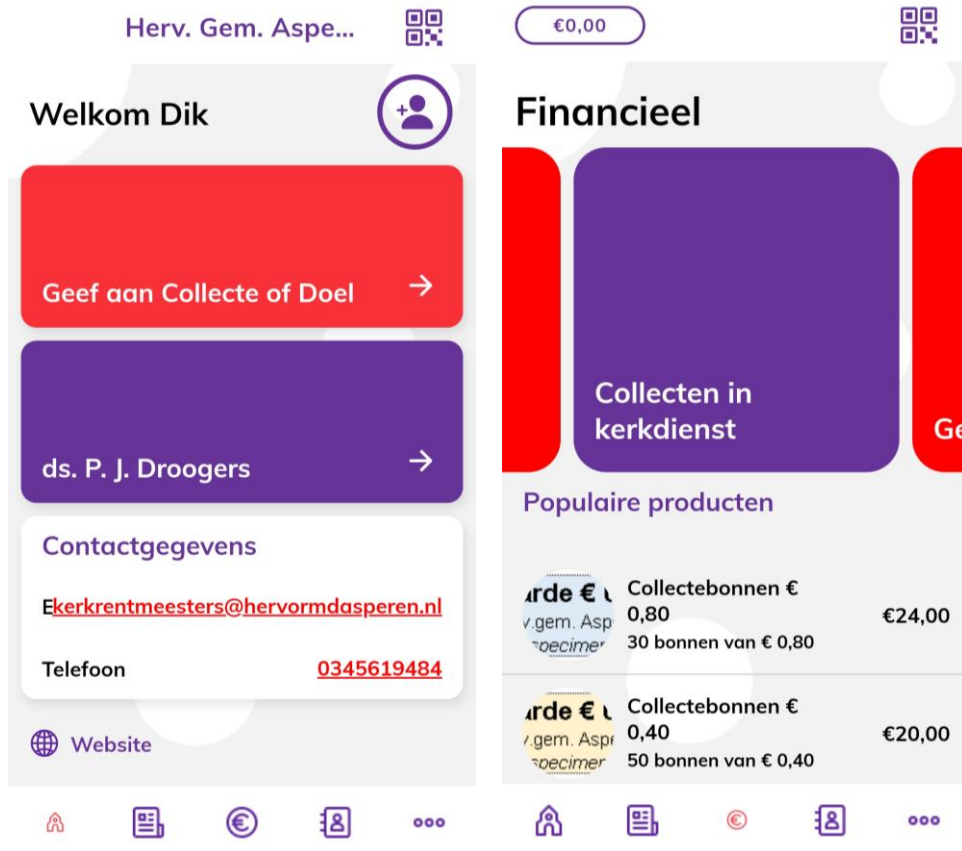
Herv. Gem. Aspe...

Welkom Dik

Geef aan Collecte of Doel →

ds. P. J. Droogers →

Contactgegevens

Ekerkrentmeesters@hervormdasperen.nl

Telefoon 0345619484

Website

€0,00

Financieel

Collecten in kerkdienst

Ge

Populaire producten

ırde € ι
ı.gem. Asp
specimer

Collectebonnen € 0,80
30 bonnen van € 0,80
€24,00

ırde € ι
ı.gem. Aspe
specimer

Collectebonnen € 0,40
50 bonnen van € 0,40
€20,00